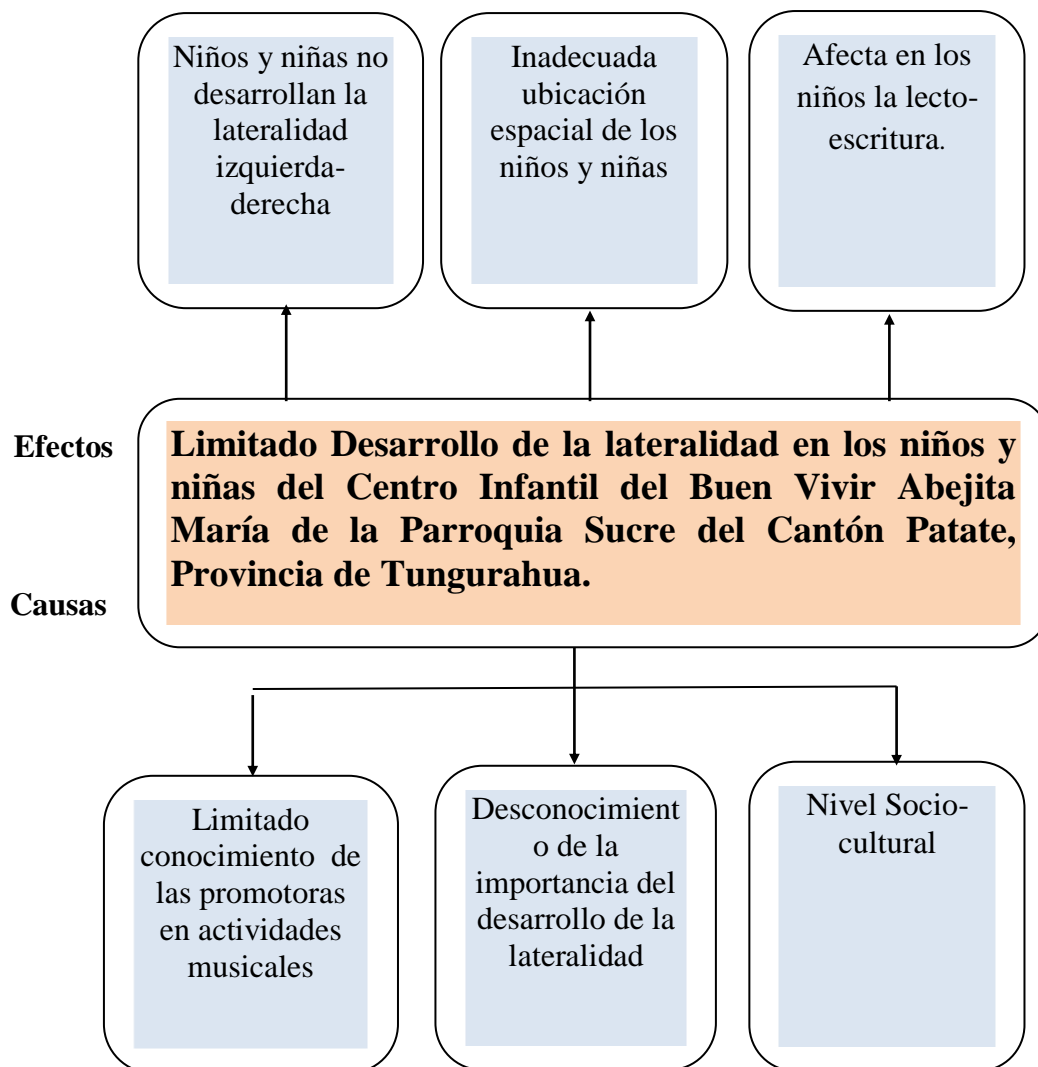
Niños y niñas no desarrollan la lateralidad izquierda-derecha

Inadecuada ubicación espacial de los niños y niñas

Afecta en los niños la lecto-escritura.

Efectos

Limitado Desarrollo de la lateralidad en los niños y niñas del Centro Infantil del Buen Vivir Abejita María de la Parroquia Sucre del Cantón Patate, Provincia de Tungurahua.

Causas

Limitado conocimiento de las promotoras en actividades musicales

Desconocimiento de la importancia del desarrollo de la lateralidad

Nivel Socio-cultural